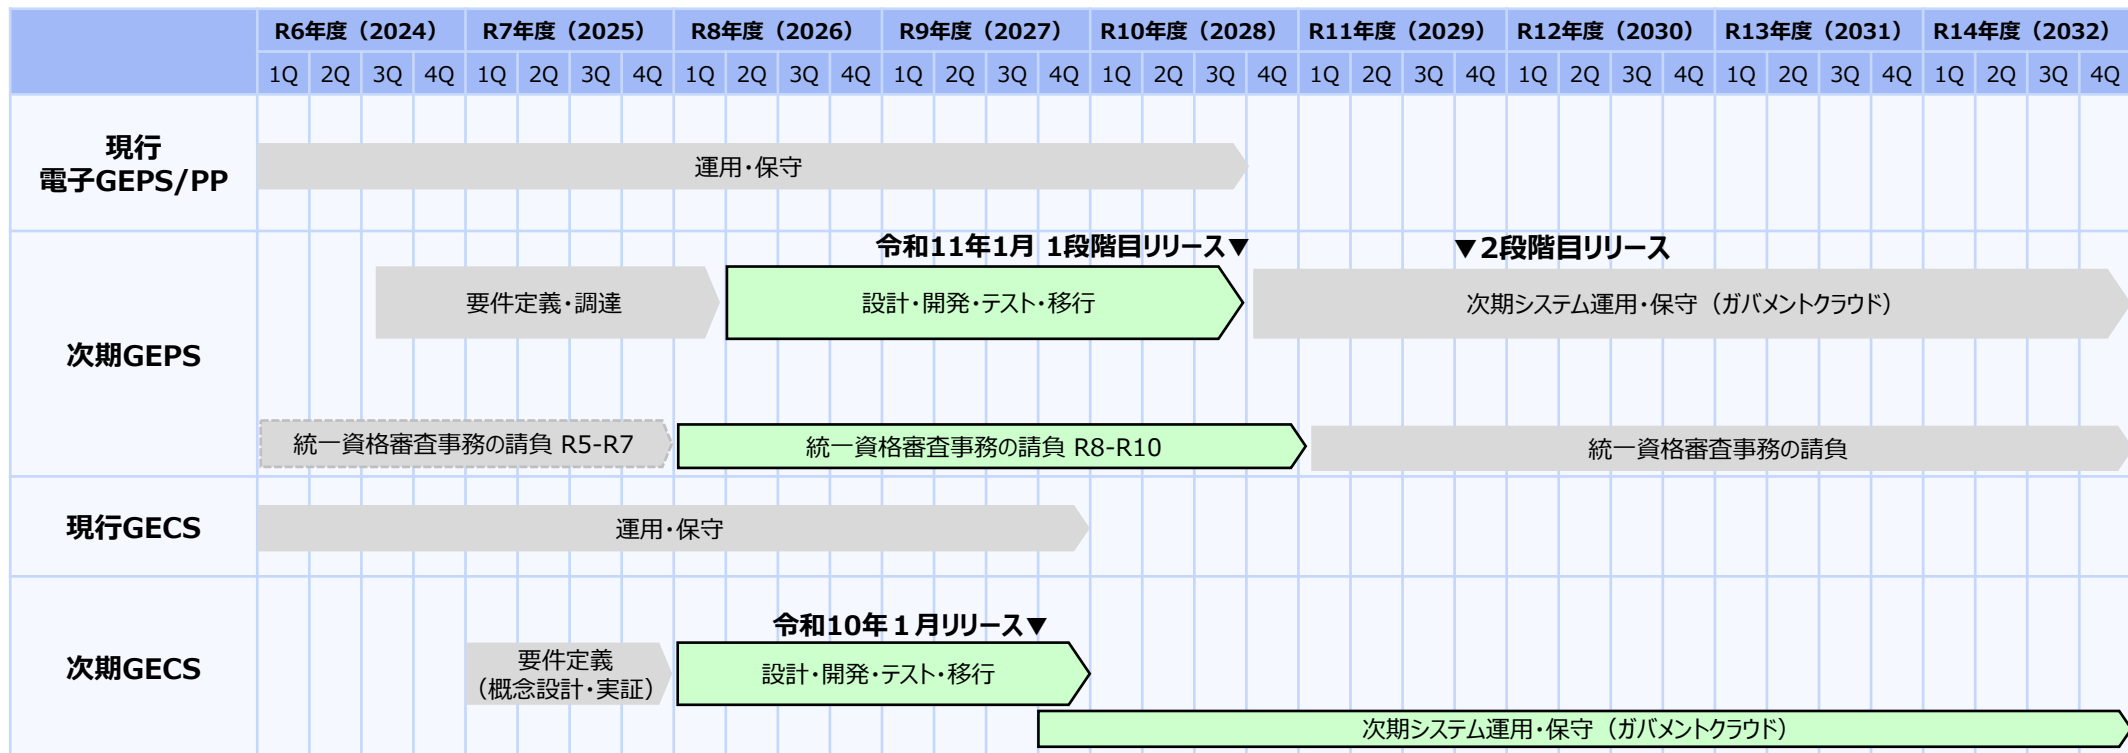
| | R6年度（2024） | R7年度（2025） | R8年度（2026） | R9年度（2027） | R10年度（2028） | R11年度（2029） | R12年度（2030） | R13年度（2031） | R14年度（2032） |
|---|---|---|---|---|---|---|---|---|---|
| | 1Q 2Q 3Q 4Q | 1Q 2Q 3Q 4Q | 1Q 2Q 3Q 4Q | 1Q 2Q 3Q 4Q | 1Q 2Q 3Q 4Q | 1Q 2Q 3Q 4Q | 1Q 2Q 3Q 4Q | 1Q 2Q 3Q 4Q | 1Q 2Q 3Q 4Q |

現行
電子GEPS/PP

運用・保守

次期GEPS

令和11年1月 1段階目リリース▼

▼2段階目リリース

要件定義・調達

設計・開発・テスト・移行

次期システム運用・保守（ガバメントクラウド）

統一資格審査事務の請負 R5-R7

統一資格審査事務の請負 R8-R10

統一資格審査事務の請負

現行GECS

運用・保守

次期GECS

令和10年１月リリース▼

要件定義
（概念設計・実証）

設計・開発・テスト・移行

次期システム運用・保守（ガバメントクラウド）